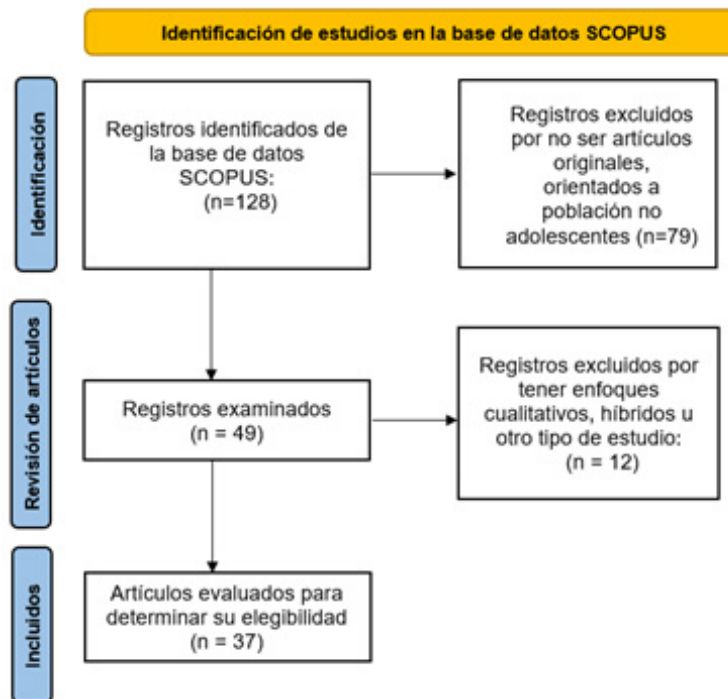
Identificación de estudios en la base de datos SCOPUS

Identificación

Registros identificados de la base de datos SCOPUS: (n=128)

Registros excluidos por no ser artículos originales, orientados a población no adolescentes (n=79)

Revisión de artículos

Registros examinados (n = 49)

Registros excluidos por tener enfoques cualitativos, híbridos u otro tipo de estudio: (n = 12)

Incluidos

Artículos evaluados para determinar su elegibilidad (n = 37)